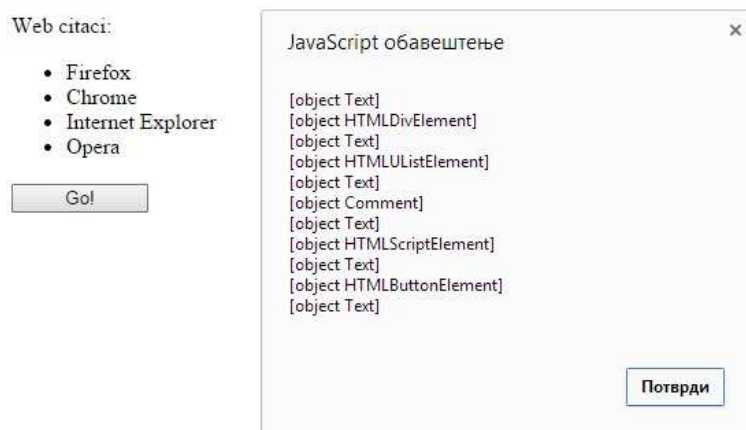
Web citaci:

- Firefox
- Chrome
- Internet Explorer
- Opera

Go!

JavaScript обавештење

×

[object Text]
[object HTMLDivElement]
[object Text]
[object HTMLUListElement]
[object Text]
[object Comment]
[object Text]
[object HTMLScriptElement]
[object Text]
[object HTMLButtonElement]
[object Text]

Потврди